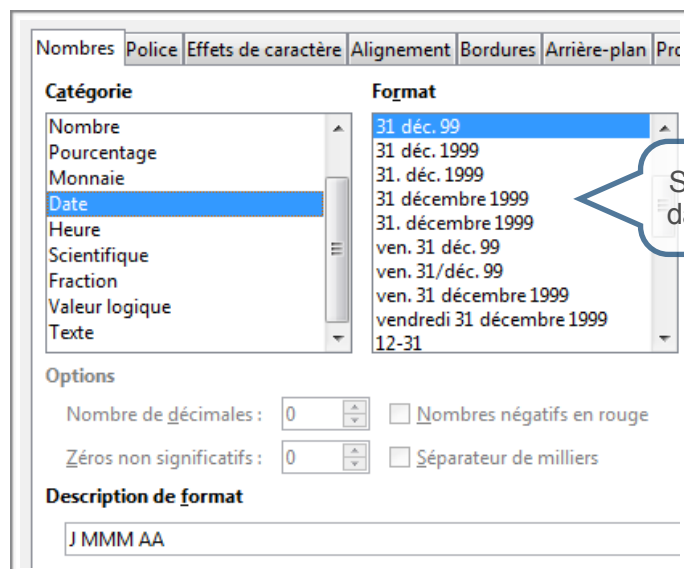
Nombres | Police | Effets de caractère | Alignement | Bordures | Arrière-plan | Pro

Catégorie

Nombre
Pourcentage
Monnaie
Date
Heure
Scientifique
Fraction
Valeur logique
Texte

Format

31 déc. 99
31 déc. 1999
31. déc. 1999
31 décembre 1999
31. décembre 1999
ven. 31 déc. 99
ven. 31/déc. 99
ven. 31 décembre 1999
vendredi 31 décembre 1999
12-31

S
d

Options

Nombre de décimales : 0

Nombres négatifs en rouge

Zéros non significatifs : 0

Séparateur de milliers

Description de format

J MMM AA